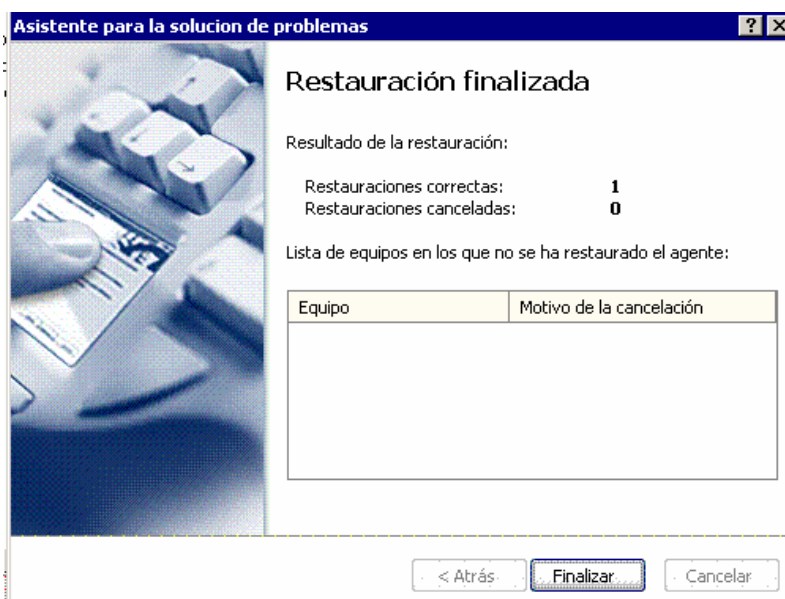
Asistente para la solucion de problemas

?

Restauración finalizada

Resultado de la restauración:

Restauraciones correctas: 1
Restauraciones canceladas: 0

Lista de equipos en los que no se ha restaurado el agente:

| Equipo | Motivo de la cancelación |
|---|---|
| | |

< Atrás

Finalizar

Cancelar